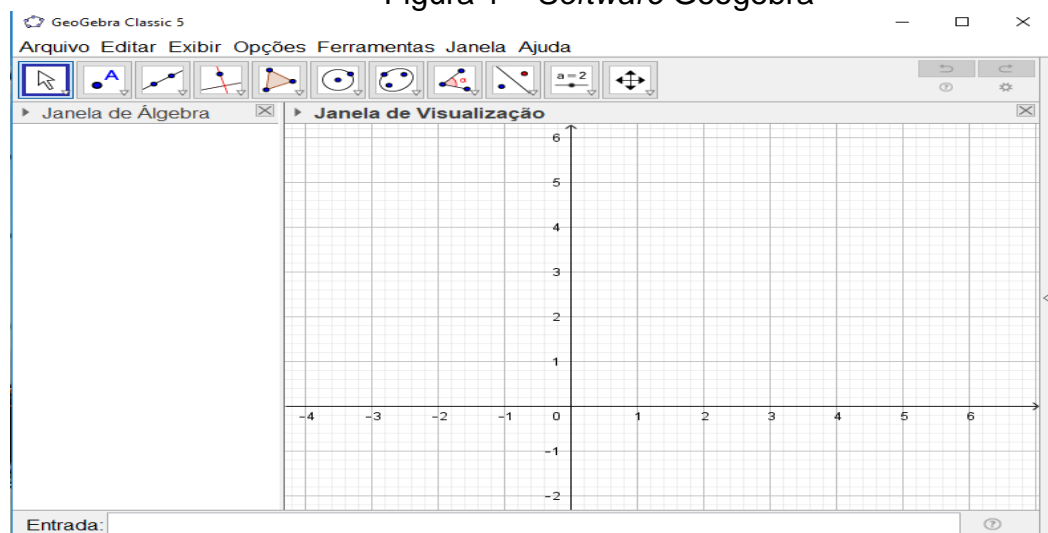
Figura 1 – Software Geogebra

GeoGebra Classic 5

Arquivo Editar Exibir Opções Ferramentas Janela Ajuda

a = 2

Janela de Álgebra

Janela de Visualização

6
5
4
3
2
1
−4 −3 −2 −1 0 1 2 3 4 5 6
−1
−2

Entrada: